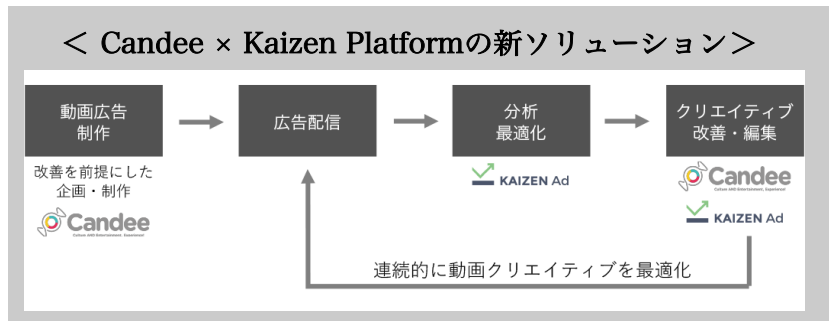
＜ Candee × Kaizen Platformの新ソリューション＞

動画広告制作

改善を前提にした企画・制作

Candee
Culture AND Entertainment, Experience!

広告配信

分析最適化

KAIZEN Ad

クリエイティブ改善・編集

Candee
Culture AND Entertainment, Experience!

KAIZEN Ad

連続的に動画クリエイティブを最適化